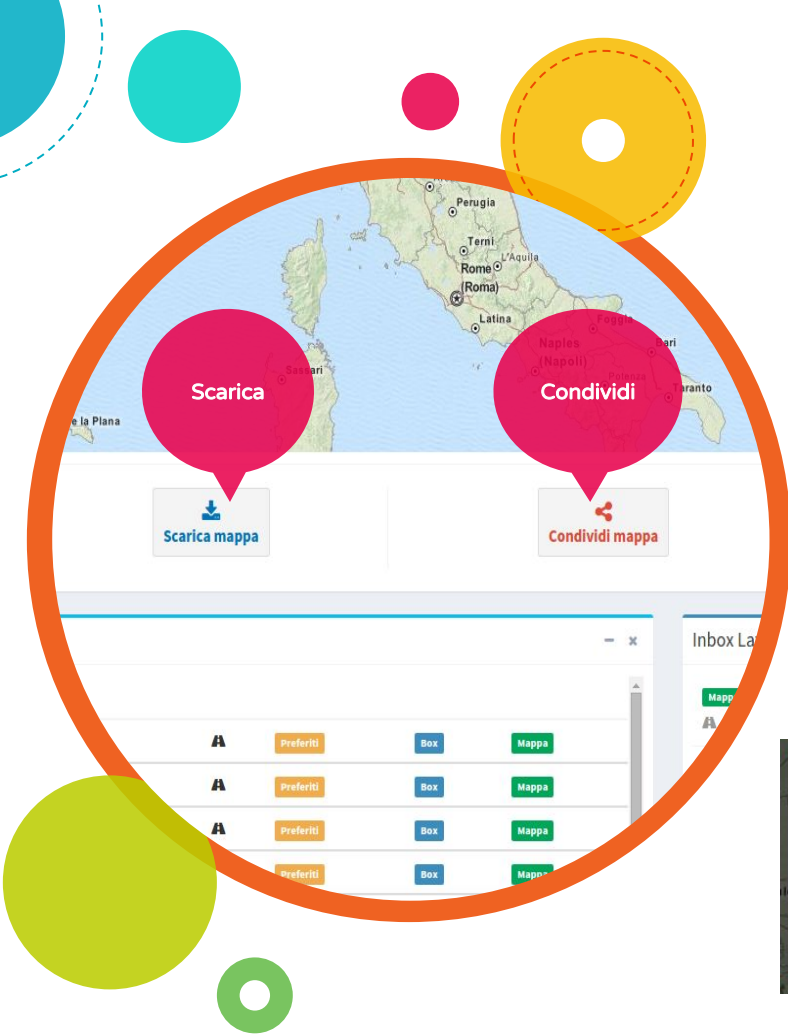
Perugia
Terni
L'Aquila
Rome
(Roma)
Latina
Foggia
Naples
(Napoli)
Bari
Potenza
Taranto
Sassari
e la Plana

Scarica

Condividi

Scarica mappa

Condividi mappa

Inbox La

Mapp

Preferiti
Box
Mappa
Preferiti
Box
Mappa
Preferiti
Box
Mappa
Preferiti
Box
Mappa